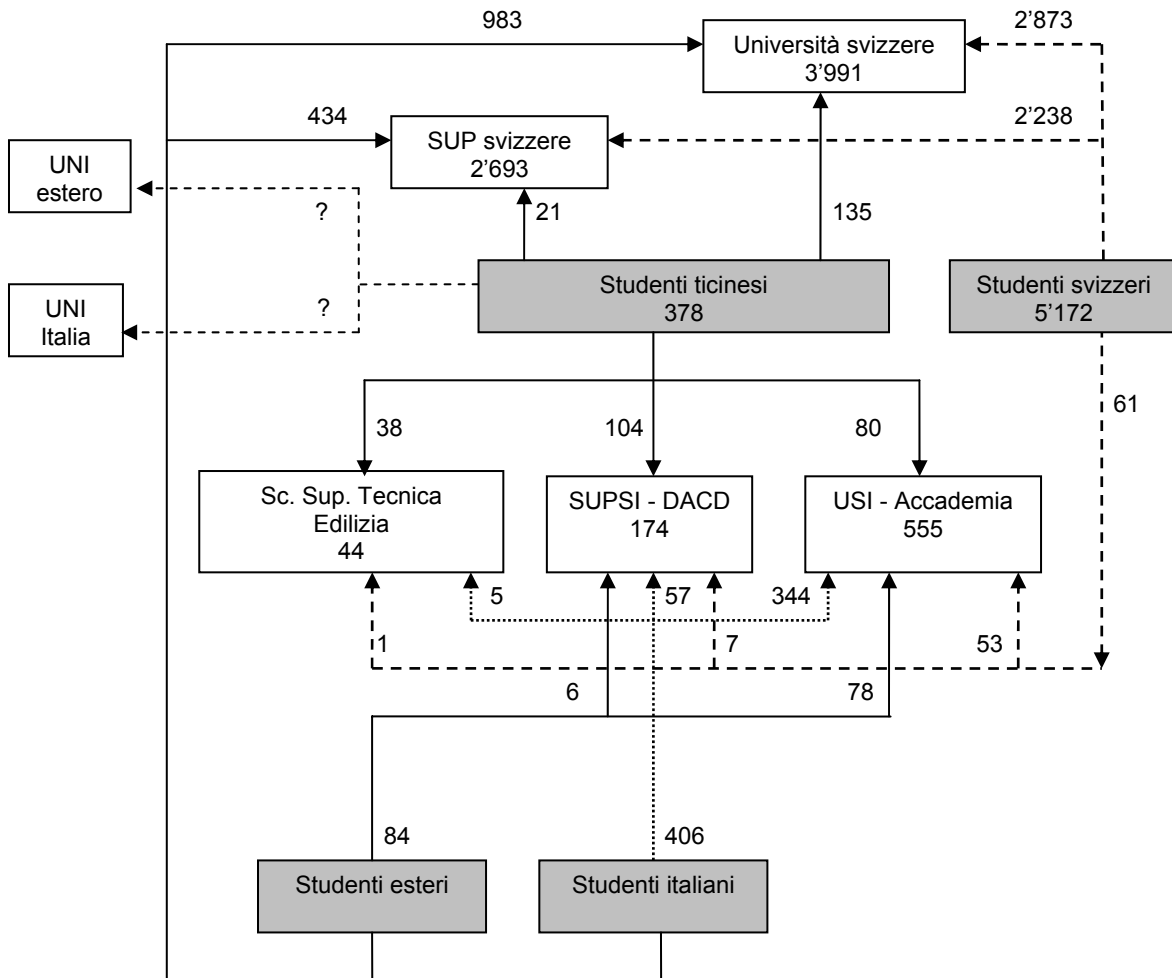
983

Università svizzere
3'991

2'873

434

SUP svizzere
2'693

2'238

UNI
estero

?

21

135

UNI
Italia

?

Studenti ticinesi
378

Studenti svizzeri
5'172

38

104

80

61

Sc. Sup. Tecnica
Edilizia
44

SUPSI - DACD
174

USI - Accademia
555

5

57

344

1

7

53

6

78

84

406

Studenti esteri

Studenti italiani